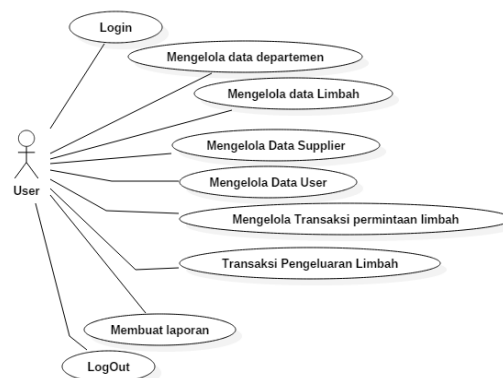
Login

Mengelola data departemen

Mengelola data Limbah

Mengelola Data Supplier

Mengelola Data User

Mengelola Transaksi permintaan limbah

Transaksi Pengeluaran Limbah

Membuat laporan

LogOut

User